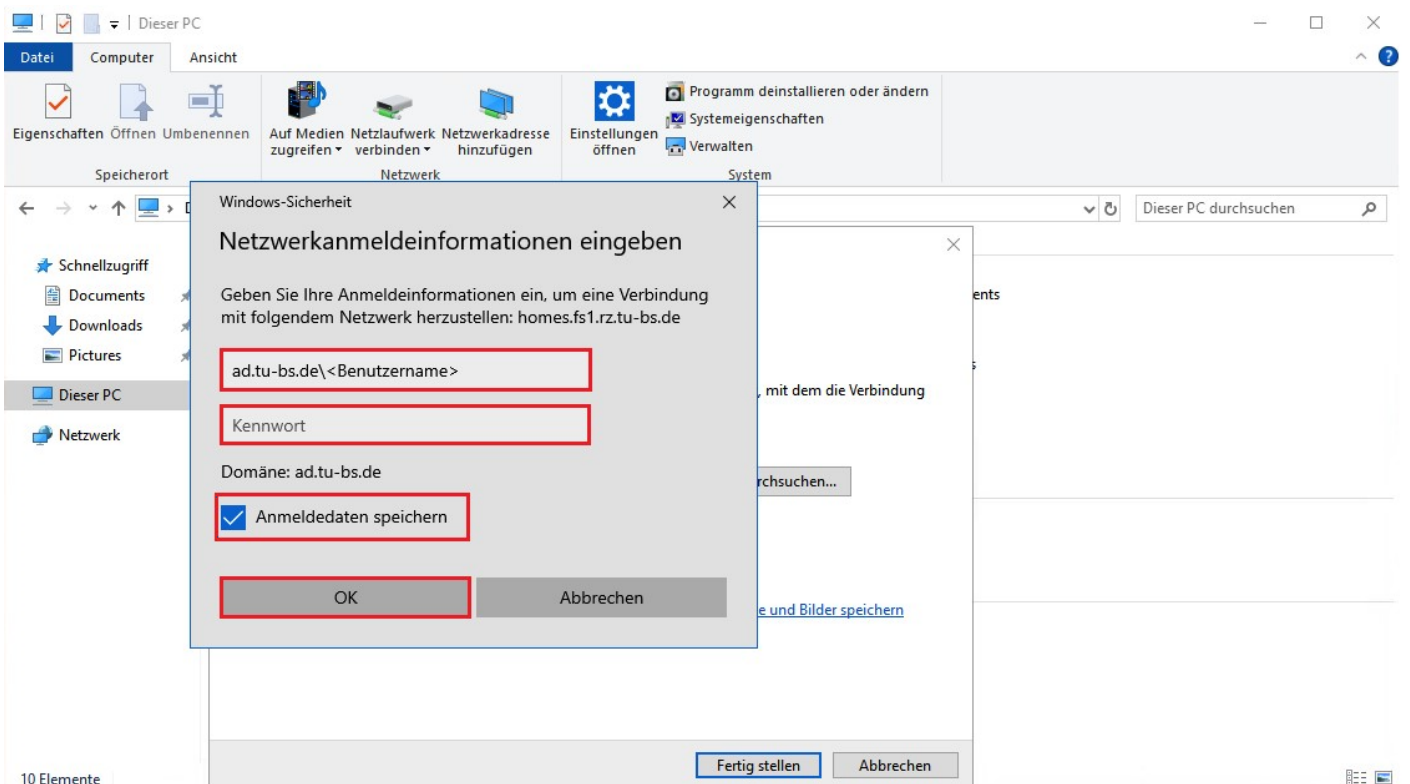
Dieser PC

Datei Computer Ansicht

Eigenschaften Öffnen Umbenennen
Speicherort

Auf Medien zugreifen Netzlaufwerk verbinden Netzwerkadresse hinzufügen
Netzwerk

Einstellungen öffnen
Programm deinstallieren oder ändern
Systemeigenschaften
Verwalten
System

Dieser PC durchsuchen

Schnellzugriff
Documents
Downloads
Pictures
Dieser PC
Netzwerk

Windows-Sicherheit

Netzwerkanmeldeinformationen eingeben

Geben Sie Ihre Anmeldeinformationen ein, um eine Verbindung mit folgendem Netzwerk herzustellen: homes.fs1.rz.tu-bs.de

ad.tu-bs.de\<Benutzername>

Kennwort

Domäne: ad.tu-bs.de

Anmeldedaten speichern

OK Abbrechen

ents
, mit dem die Verbindung
rchsuchen...
e und Bilder speichern

Fertig stellen Abbrechen

10 Elemente